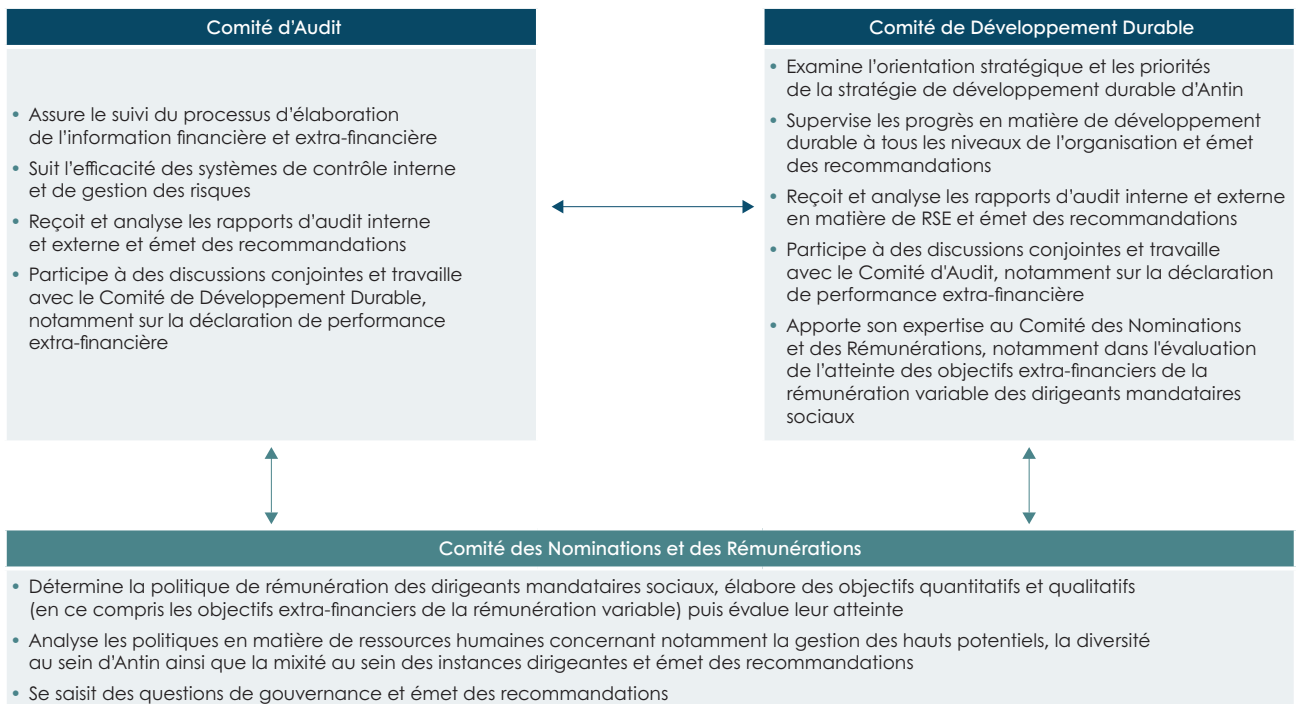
Comité d'Audit

• Assure le suivi du processus d'élaboration de l'information financière et extra-financière
• Suit l'efficacité des systèmes de contrôle interne et de gestion des risques
• Reçoit et analyse les rapports d'audit interne et externe et émet des recommandations
• Participe à des discussions conjointes et travaille avec le Comité de Développement Durable, notamment sur la déclaration de performance extra-financière

Comité de Développement Durable

• Examine l'orientation stratégique et les priorités de la stratégie de développement durable d'Antin
• Supervise les progrès en matière de développement durable à tous les niveaux de l'organisation et émet des recommandations
• Reçoit et analyse les rapports d'audit interne et externe en matière de RSE et émet des recommandations
• Participe à des discussions conjointes et travaille avec le Comité d'Audit, notamment sur la déclaration de performance extra-financière
• Apporte son expertise au Comité des Nominations et des Rémunérations, notamment dans l'évaluation de l'atteinte des objectifs extra-financiers de la rémunération variable des dirigeants mandataires sociaux

Comité des Nominations et des Rémunérations

• Détermine la politique de rémunération des dirigeants mandataires sociaux, élabore des objectifs quantitatifs et qualitatifs (en ce compris les objectifs extra-financiers de la rémunération variable) puis évalue leur atteinte
• Analyse les politiques en matière de ressources humaines concernant notamment la gestion des hauts potentiels, la diversité au sein d'Antin ainsi que la mixité au sein des instances dirigeantes et émet des recommandations
• Se saisit des questions de gouvernance et émet des recommandations